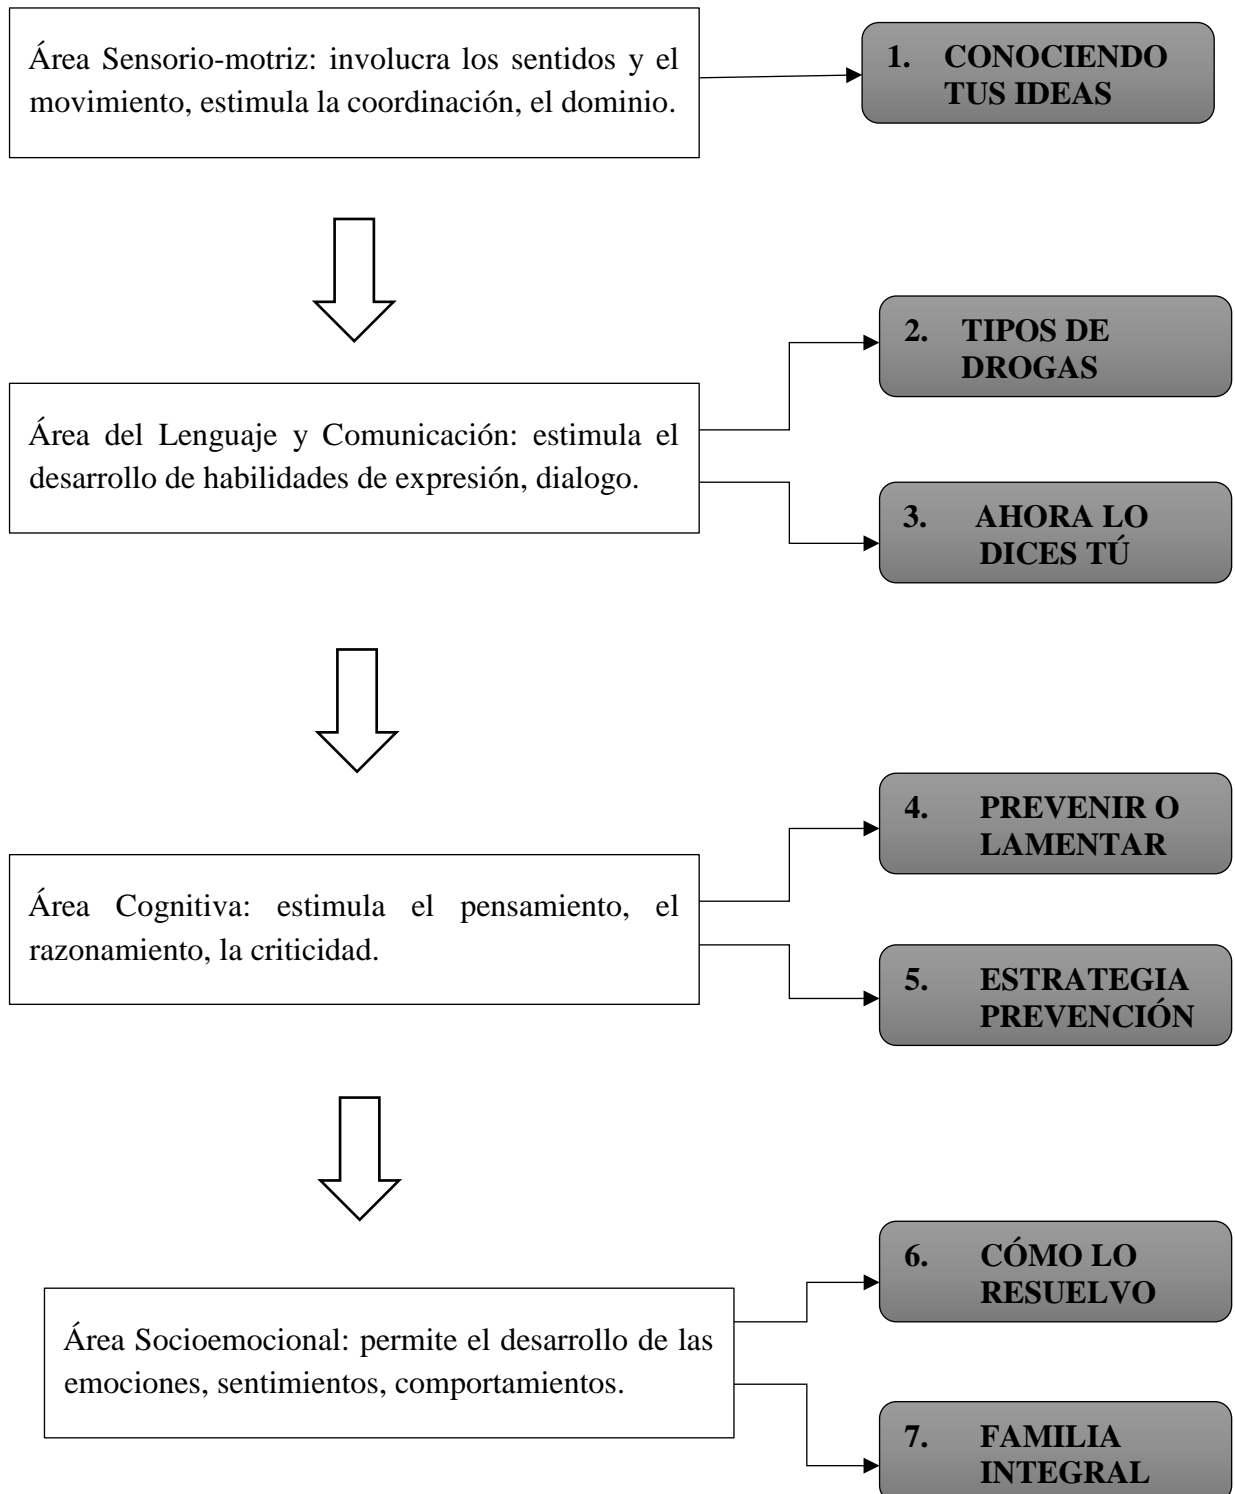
Área Sensorio-motriz: involucra los sentidos y el movimiento, estimula la coordinación, el dominio.

1. CONOCIENDO TUS IDEAS

Área del Lenguaje y Comunicación: estimula el desarrollo de habilidades de expresión, dialogo.

2. TIPOS DE DROGAS

3. AHORA LO DICES TÚ

Área Cognitiva: estimula el pensamiento, el razonamiento, la criticidad.

4. PREVENIR O LAMENTAR

5. ESTRATEGIA PREVENCIÓN

Área Socioemocional: permite el desarrollo de las emociones, sentimientos, comportamientos.

6. CÓMO LO RESUELVO

7. FAMILIA INTEGRAL